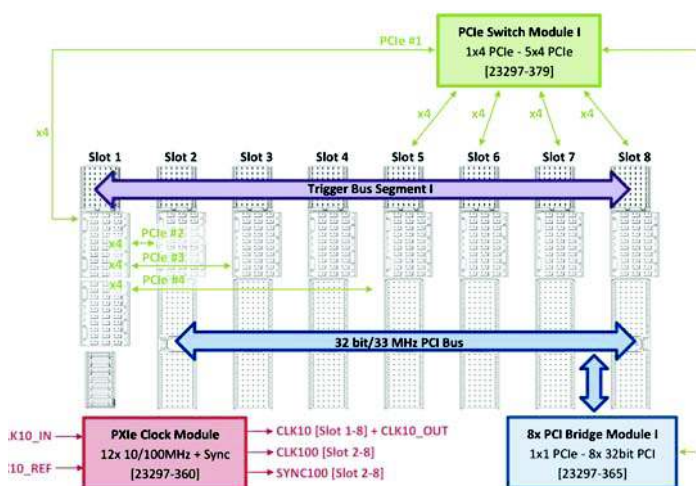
PCIe Switch Module I
1x4 PCIe - 5x4 PCIe
[23297-379]

PCIe #1

x4

x4 x4 x4 x4

Slot 1 Slot 2 Slot 3 Slot 4 Slot 5 Slot 6 Slot 7 Slot 8

Trigger Bus Segment I

x4 PCIe #2
x4 PCIe #3
x4 PCIe #4

32 bit/33 MHz PCI Bus

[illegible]LK10_IN
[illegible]10_REF

PXIe Clock Module
12x 10/100MHz + Sync
[23297-360]

CLK10 [Slot 1-8] + CLK10_OUT
CLK100 [Slot 2-8]
SYNC100 [Slot 2-8]

8x PCI Bridge Module I
1x1 PCIe - 8x 32bit PCI
[23297-365]